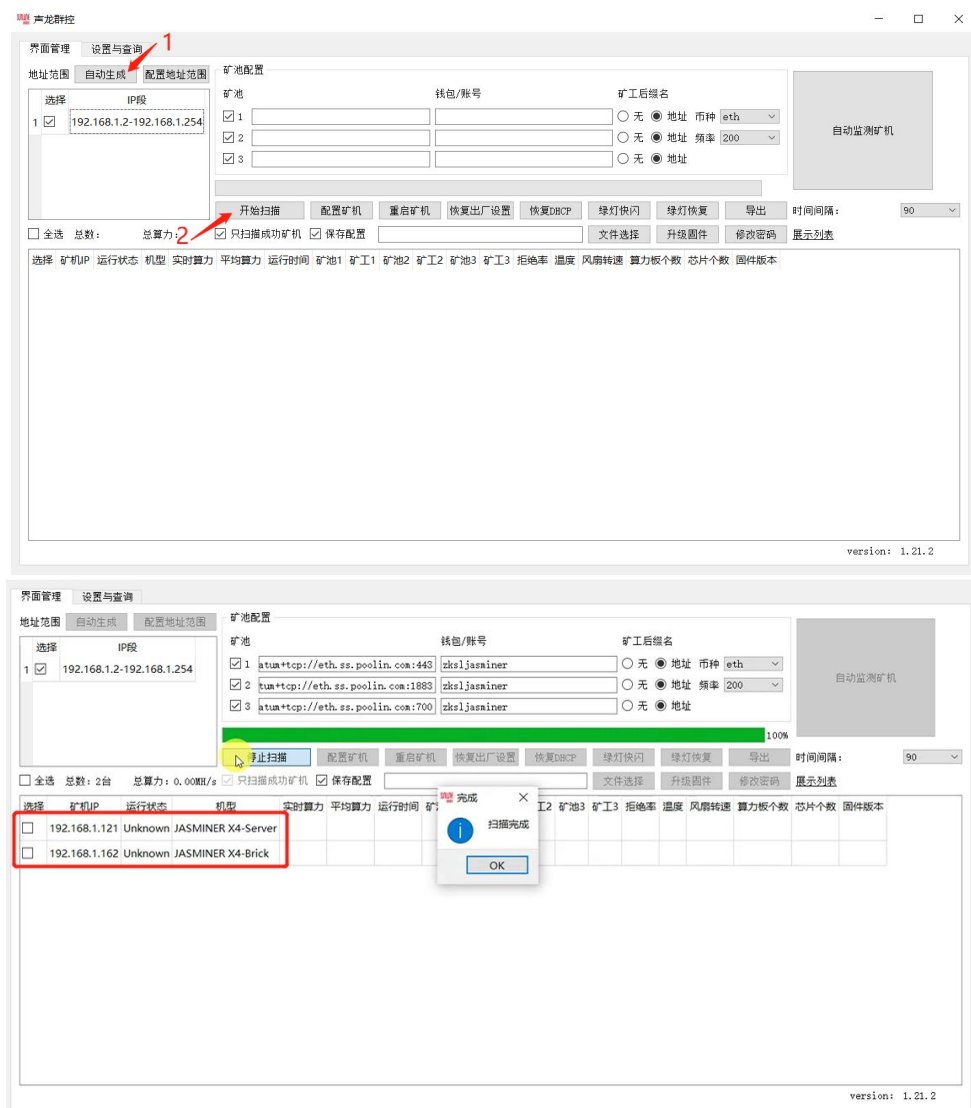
声龙群控

界面管理 设置与查询 1

地址范围 自动生成 配置地址范围

| 选择 | IP段 |
|---|---|
| 1 ☑ | 192.168.1.2-192.168.1.254 |

矿池配置
矿池 钱包/账号 矿工后缀名
☑ 1 ○ 无 ◉ 地址 币种 eth
☑ 2 ○ 无 ◉ 地址 频率 200
☑ 3 ○ 无 ◉ 地址

自动监测矿机

开始扫描 配置矿机 重启矿机 恢复出厂设置 恢复DHCP 绿灯快闪 绿灯恢复 导出 时间间隔: 90

☐ 全选 总数: 总算力: 2 ☑ 只扫描成功矿机 ☑ 保存配置 文件选择 升级固件 修改密码 展示列表

| 选择 | 矿机IP | 运行状态 | 机型 | 实时算力 | 平均算力 | 运行时间 | 矿池1 | 矿工1 | 矿池2 | 矿工2 | 矿池3 | 矿工3 | 拒绝率 | 温度 | 风扇转速 | 算力板个数 | 芯片个数 | 固件版本 |
|---|---|---|---|---|---|---|---|---|---|---|---|---|---|---|---|---|---|---|

version: 1.21.2

界面管理 设置与查询

地址范围 自动生成 配置地址范围

| 选择 | IP段 |
|---|---|
| 1 ☑ | 192.168.1.2-192.168.1.254 |

矿池配置
矿池 钱包/账号 矿工后缀名
☑ 1 atum+tcp://eth.ss.poolin.com:443 zksljasminer ○ 无 ◉ 地址 币种 eth
☑ 2 tum+tcp://eth.ss.poolin.com:1883 zksljasminer ○ 无 ◉ 地址 频率 200
☑ 3 atum+tcp://eth.ss.poolin.com:700 zksljasminer ○ 无 ◉ 地址

自动监测矿机

100%

停止扫描 配置矿机 重启矿机 恢复出厂设置 恢复DHCP 绿灯快闪 绿灯恢复 导出 时间间隔: 90

☐ 全选 总数: 2台 总算力: 0.00MH/s ☑ 只扫描成功矿机 ☑ 保存配置 文件选择 升级固件 修改密码 展示列表

| 选择 | 矿机IP | 运行状态 | 机型 | 实时算力 | 平均算力 | 运行时间 | 矿 | 工2 | 矿池3 | 矿工3 | 拒绝率 | 温度 | 风扇转速 | 算力板个数 | 芯片个数 | 固件版本 |
|---|---|---|---|---|---|---|---|---|---|---|---|---|---|---|---|---|
| ☐ | 192.168.1.121 | Unknown | JASMINER X4-Server | | | | | | | | | | | | | |
| ☐ | 192.168.1.162 | Unknown | JASMINER X4-Brick | | | | | | | | | | | | | |

完成
扫描完成
OK

version: 1.21.2